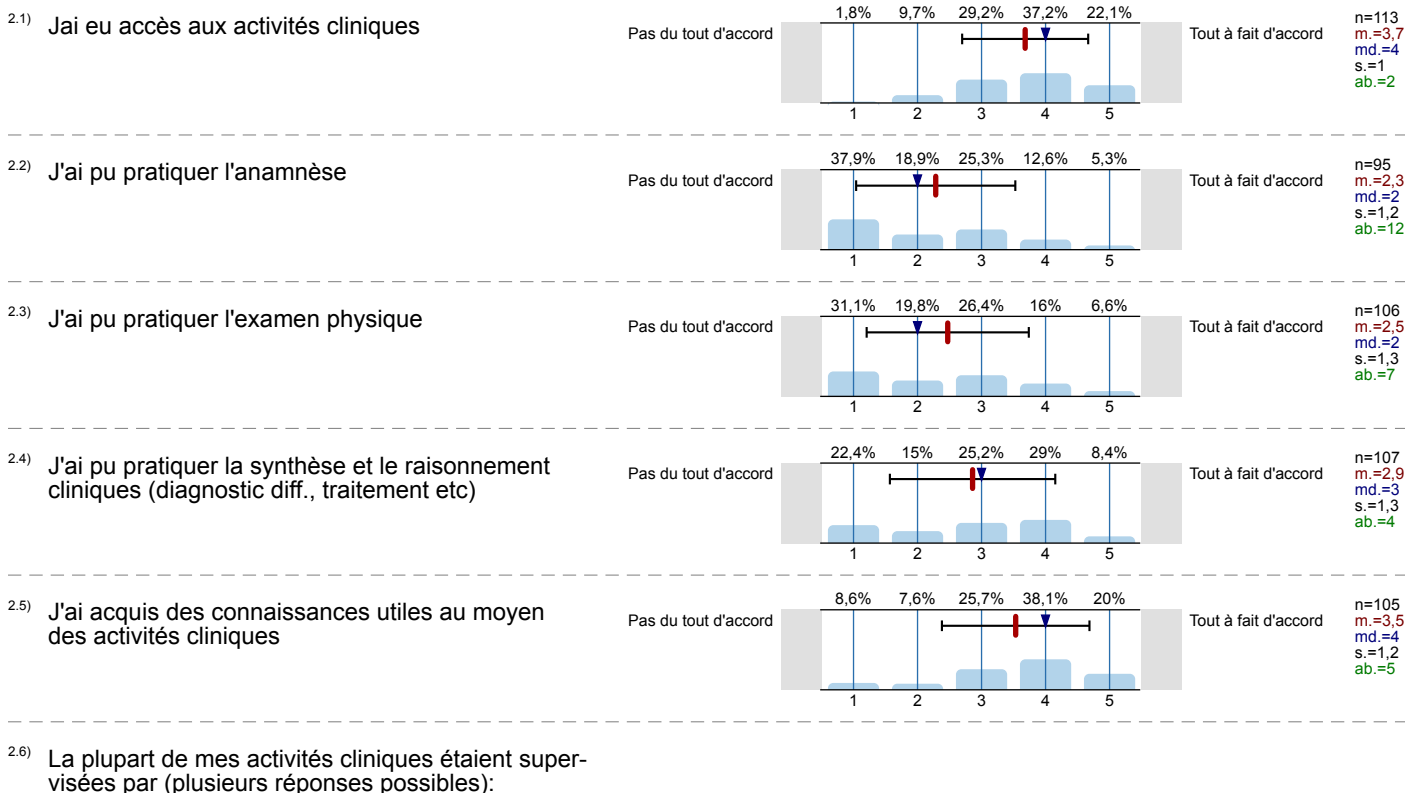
2.1) Jai eu accès aux activités cliniques

Pas du tout d'accord

1,8% 9,7% 29,2% 37,2% 22,1%

1 2 3 4 5

Tout à fait d'accord

n=113
m.=3,7
md.=4
s.=1
ab.=2

2.2) J'ai pu pratiquer l'anamnèse

Pas du tout d'accord

37,9% 18,9% 25,3% 12,6% 5,3%

1 2 3 4 5

Tout à fait d'accord

n=95
m.=2,3
md.=2
s.=1,2
ab.=12

2.3) J'ai pu pratiquer l'examen physique

Pas du tout d'accord

31,1% 19,8% 26,4% 16% 6,6%

1 2 3 4 5

Tout à fait d'accord

n=106
m.=2,5
md.=2
s.=1,3
ab.=7

2.4) J'ai pu pratiquer la synthèse et le raisonnement cliniques (diagnostic diff., traitement etc)

Pas du tout d'accord

22,4% 15% 25,2% 29% 8,4%

1 2 3 4 5

Tout à fait d'accord

n=107
m.=2,9
md.=3
s.=1,3
ab.=4

2.5) J'ai acquis des connaissances utiles au moyen des activités cliniques

Pas du tout d'accord

8,6% 7,6% 25,7% 38,1% 20%

1 2 3 4 5

Tout à fait d'accord

n=105
m.=3,5
md.=4
s.=1,2
ab.=5

2.6) La plupart de mes activités cliniques étaient supervisées par (plusieurs réponses possibles):